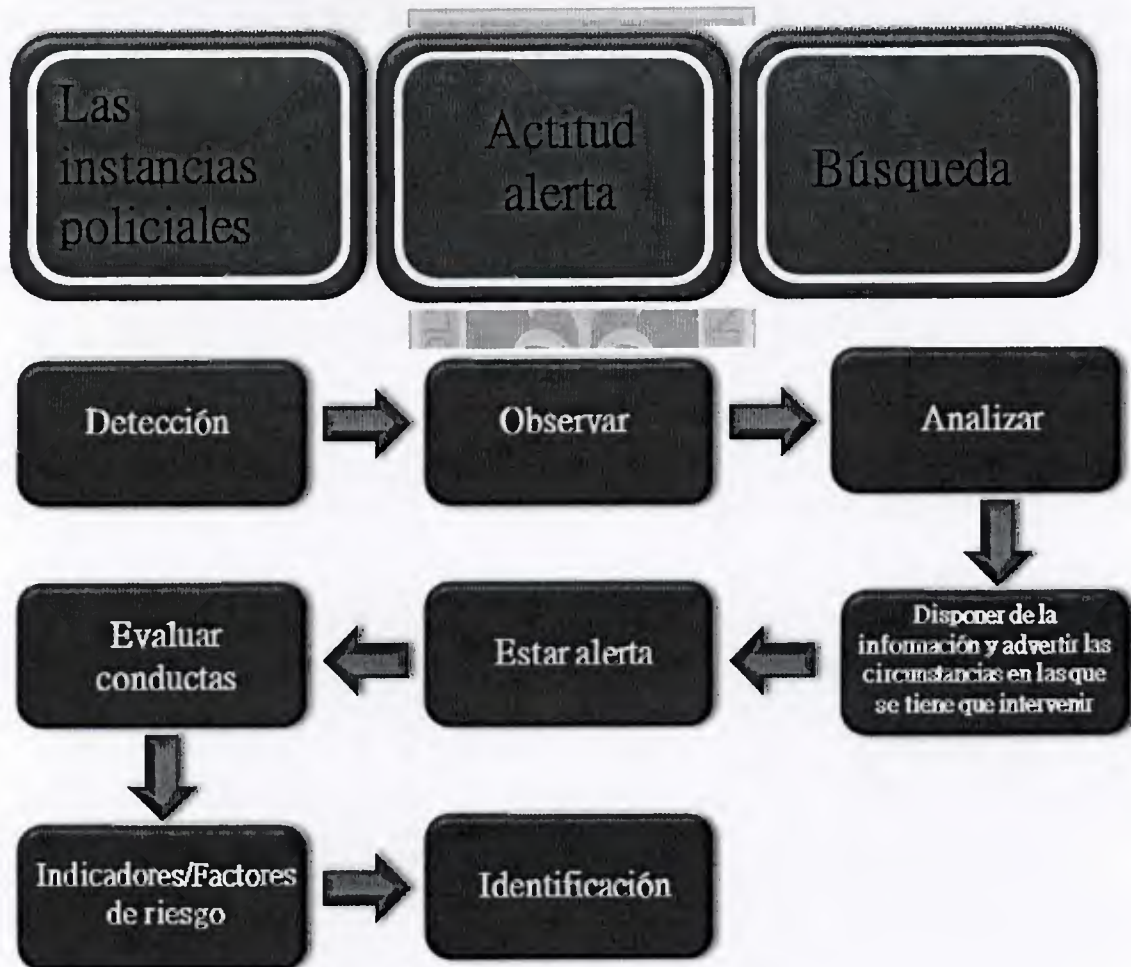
Las instancias policiales

Actitud alerta

Búsqueda

Detección

Observar

Analizar

Disponer de la infomación y advertir las circunstancias en las que se tiene que intervenir

Estar alerta

Evaluar conductas

Indicadores/Factores de riesgo

Identificación